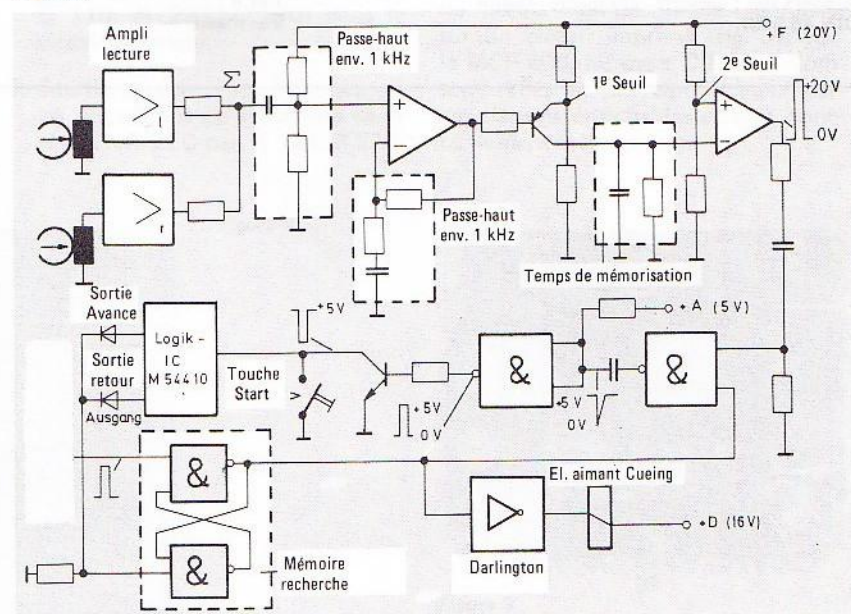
Ampli lecture

$\Sigma$

Passe-haut env. 1 kHz

+ F (20V)

1e Seuil

2e Seuil

+20V

0V

Passe-haut env. 1 kHz

Temps de mémorisation

Sortie Avance

Sortie retour

Ausgang

Logik - IC M 54410

+5V

Touche Start

+5V

0V

+ A (5 V)

&

&

+5 V

0V

&

&

Mémoire recherche

El. aimant Cueing

Darlington

+ D (16V)